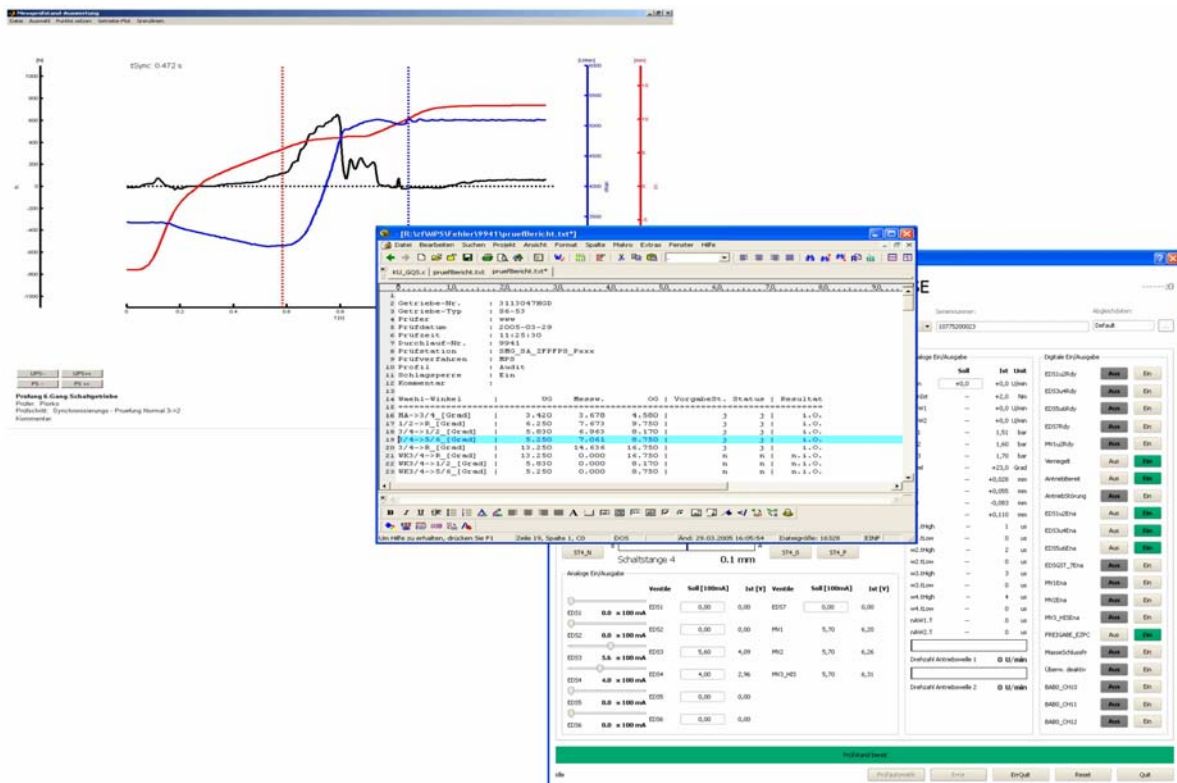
Messprofil Auswertung
Datei Auswahl Punkte setzen Getriebe-Plot Sonstiges

tSync: 0.472 s

[N]
800
600
400
200
0
-200
-400
-600
-800
-1000

0 0.2 0.4 0.6 0.8

[U/min]
[mm]

UPS<< UPS>>
PS<< PS>>

Pruefung 6-Gang Schaltgetriebe
Prüfer: Porks
Prüfschritt: Synchronisierung - Pruefung Normal 3->2
Kommentar:

[R:\cf\WPS\Fehler\9941\pruefBericht.txt*]
Datei Bearbeiten Suchen Projekt Ansicht Format Spalte Makro Extras Fenster Hilfe

KU_GQS.c pruefBericht.txt pruefBericht.txt*

1
2 Getriebe-Nr. : 3113047900
3 Getriebe-Typ : S6-53
4 Prüfer : www
5 Prüfdatum : 2005-03-29
6 Prüfzeit : 11:25:30
7 Durchlauf-Nr. : 9941
8 Prüfstation : SMG_SA_ZFPFPS_Pxxx
9 Prüfverfahren : MPS
10 Profil : Audit
11 Schlagsperre : Ein
12 Kommentar :
13
14 Waehl-Winkel | UG Messw. OG | VorgabeSt. Status | Resultat
15 ================================================================
16 RA->3/4_[Grad] | 3.420 3.678 4.580 | 3 3 | i.O.
17 1/2->R_[Grad] | 6.250 7.673 9.750 | 3 3 | i.O.
18 3/4->1/2_[Grad] | 5.830 6.963 8.170 | 3 3 | i.O.
19 3/4->5/6_[Grad] | 5.250 7.061 8.750 | 3 3 | i.O.
20 3/4->R_[Grad] | 13.250 14.636 16.750 | 3 3 | i.O.
21 WK3/4->R_[Grad] | 13.250 0.000 16.750 | n n | n.i.O.
22 WK3/4->1/2_[Grad] | 5.830 0.000 8.170 | n n | n.i.O.
23 WK3/4->5/6_[Grad] | 5.250 0.000 8.750 | n n | n.i.O.

Um Hilfe zu erhalten, drücken Sie F1 | Zeile 19, Spalte 1, C0 | DOS | Änd: 29.03.2005 16:05:54 | Dateigröße: 16328 | EINF

Seriennummer: 10775200023
Abgleichdaten: Default

Analoge Ein/Ausgabe
Soll Ist Unit
+0,0 +0,0 U/min
+0,0 Nm
+0,0 U/min
+0,0 U/min
1,51 bar
1,60 bar
1,70 bar
+23,0 Grad
+0,020 mm
+0,055 mm
-0,003 mm
+0,110 mm
1 us
0 us
2 us
0 us
3 us
0 us
4 us
0 us
0 us
0 us

Drehzahl Antriebswelle 1 0 U/min
Drehzahl Antriebswelle 2 0 U/min

Digitale Ein/Ausgabe
EDS1u2Rdy Aus Ein
EDS3u4Rdy Aus Ein
EDS5u6Rdy Aus Ein
EDS7Rdy Aus Ein
PM1u2Rdy Aus Ein
Verriegelt Aus Ein
Antriebbereit Aus Ein
AntriebStörung Aus Ein
EDS1u2Ena Aus Ein
EDS3u4Ena Aus Ein
EDS5u6Ena Aus Ein
EDSGST_7Ena Aus Ein
PM1Ena Aus Ein
PM2Ena Aus Ein
PM3_HDEna Aus Ein
FREIGABE_EZPC Aus Ein
MasseSchluss Aus Ein
Überw. deaktiv Aus Ein
BABO_CH10 Aus Ein
BABO_CH11 Aus Ein
BABO_CH12 Aus Ein

ST4_N ST4_R ST4_P
Schaltstange 4 0.1 mm

Analoge Ein/Ausgabe
EDS1 0.0 x 100 mA
EDS2 0.0 x 100 mA
EDS3 5.6 x 100 mA
EDS4 4.0 x 100 mA
EDS5 0.0 x 100 mA
EDS6 0.0 x 100 mA

| Ventile | Soll [100mA] | Ist [V] | Ventile | Soll [100mA] | Ist [V] |
|---|---|---|---|---|---|
| EDS1 | 0,00 | 0,00 | EDS7 | 0,00 | 0,00 |
| EDS2 | 0,00 | 0,00 | MV1 | 5,70 | 6,20 |
| EDS3 | 5,60 | 4,09 | MV2 | 5,70 | 6,26 |
| EDS4 | 4,00 | 2,96 | MV3_HD | 5,70 | 6,31 |
| EDS5 | 0,00 | 0,00 | | | |
| EDS6 | 0,00 | 0,00 | | | |

Prüfstand bereit
Idle
Prüfautomatik Error ErrQuit Reset Quit